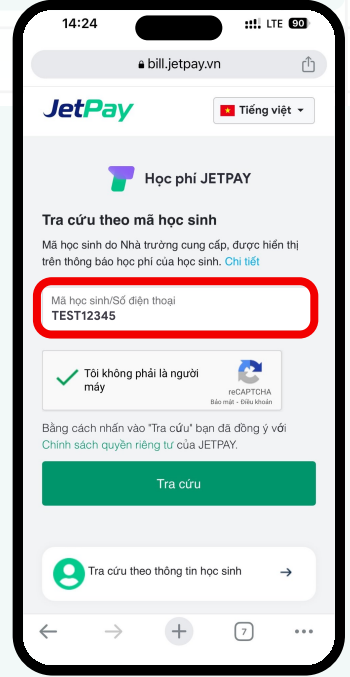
14:24
LTE 90
bill.jetpay.vn
JetPay
Tiếng việt
Học phí JETPAY
Tra cứu theo mã học sinh
Mã học sinh do Nhà trường cung cấp, được hiển thị trên thông báo học phí của học sinh. Chi tiết
Mã học sinh/Số điện thoại
TEST12345
Tôi không phải là người máy
reCAPTCHA
Bảo mật - Điều khoản
Bằng cách nhấn vào "Tra cứu" bạn đã đồng ý với Chính sách quyền riêng tư của JETPAY.
Tra cứu
Tra cứu theo thông tin học sinh
7